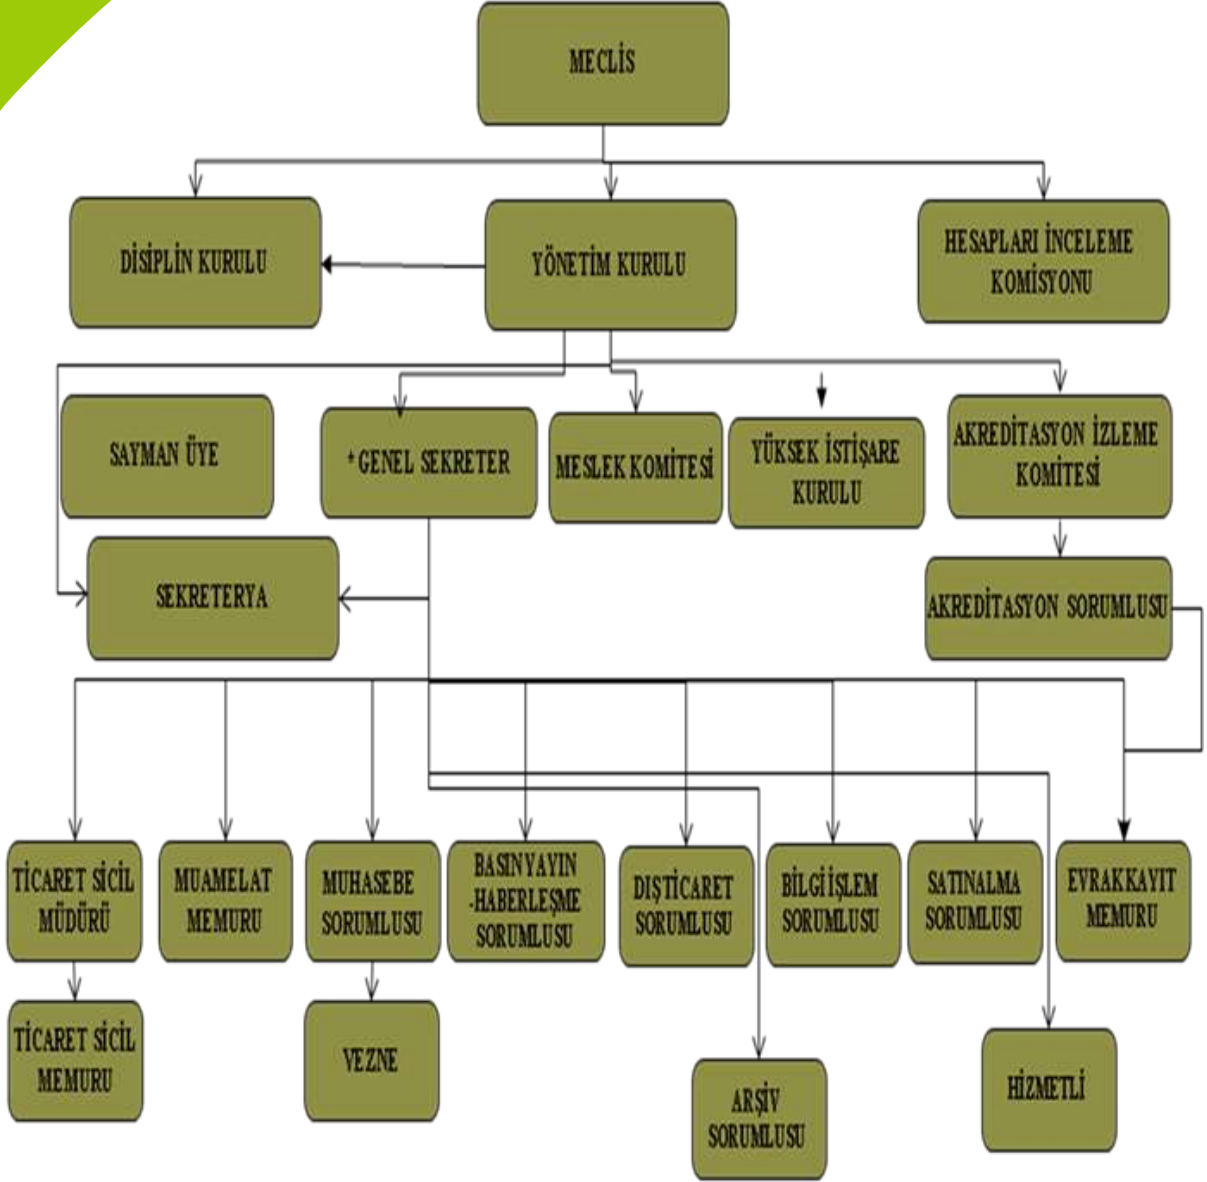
MECLİS

DİSİPLİN KURULU

YÖNETİM KURULU

HESAPLARI İNCELEME KOMİSYONU

SAYMAN ÜYE

+ GENEL SEKRETER

MESLEK KOMİTESİ

YÜKSEK İSTİŞARE KURULU

AKREDİTASYON İZLEME KOMİTESİ

SEKRETERYA

AKREDİTASYON SORUMLUSU

TİCARET SİCİL MÜDÜRÜ

MUAMELAT MEMURU

MUHASEBE SORUMLUSU

BASINYAYIN -HABERLEŞME SORUMLUSU

DIŞTİCARET SORUMLUSU

BİLGİ İŞLEM SORUMLUSU

SATINALMA SORUMLUSU

EVRAKKAYIT MEMURU

TİCARET SİCİL MEMURU

VEZNE

ARŞİV SORUMLUSU

HİZMETLİ